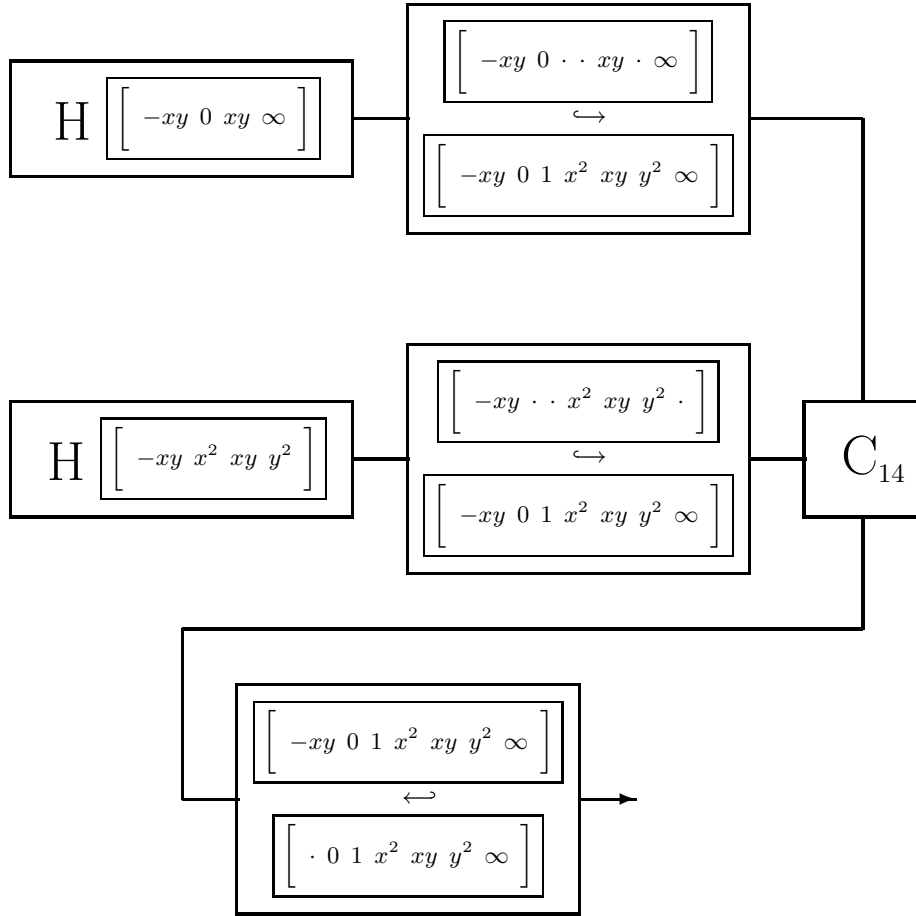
H $\left[ -xy \ 0 \ xy \ \infty \right]$

$\left[ -xy \ 0 \ \cdot \ \cdot \ xy \ \cdot \ \infty \right]$

$\hookrightarrow$

$\left[ -xy \ 0 \ 1 \ x^2 \ xy \ y^2 \ \infty \right]$

H $\left[ -xy \ x^2 \ xy \ y^2 \right]$

$\left[ -xy \ \cdot \ \cdot \ x^2 \ xy \ y^2 \ \cdot \right]$

$\hookrightarrow$

$\left[ -xy \ 0 \ 1 \ x^2 \ xy \ y^2 \ \infty \right]$

$C_{14}$

$\left[ -xy \ 0 \ 1 \ x^2 \ xy \ y^2 \ \infty \right]$

$\hookleftarrow$

$\left[ \cdot \ 0 \ 1 \ x^2 \ xy \ y^2 \ \infty \right]$